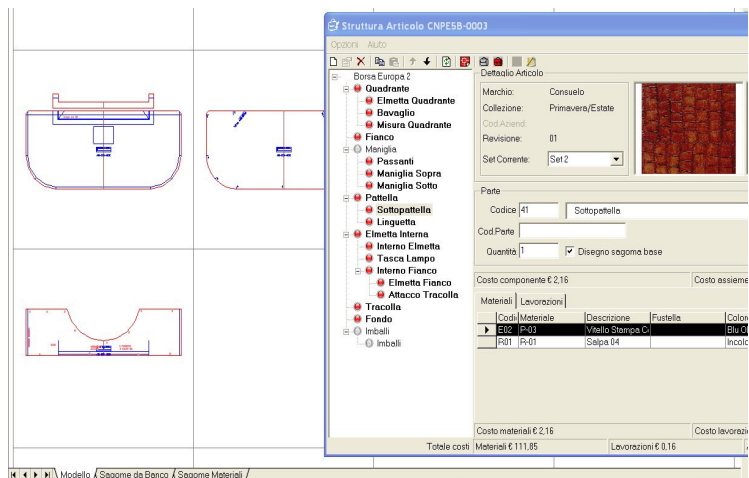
Struttura Articolo CNPE5B-0003

Opzioni Aiuto

Borsa Europa 2
Quadrante
Elmetta Quadrante
Bavaglio
Misura Quadrante
Fianco
Maniglia
Passanti
Maniglia Sopra
Maniglia Sotto
Pattella
Sottopattella
Linguetta
Elmetta Interna
Interno Elmetta
Tasca Lampo
Interno Fianco
Elmetta Fianco
Attacco Tracolla
Tracolla
Fondo
Imballi
Imballi

Dettaglio Articolo
Marchio: Consuelo
Collezione: Primavera/Estate
Cod.Aziend:
Revisione: 01
Set Corrente: Set 2

Parte
Codice 41 Sottopattella
Cod.Parte
Quantità 1 Disegno sagoma base

Costo componente € 2,16
Costo assiem

Materiali Lavorazioni

| | Codi | Materiale | Descrizione | Fustella | Color |
|---|---|---|---|---|---|
| ▶ | E02 | P-03 | Vitello Stampa C | | Blu O |
| | R01 | R-01 | Salpa 04 | | Incol |

Costo materiali € 2,16
Costo lavorazi

Totale costi Materiali € 111,85 Lavorazioni € 0,16

Modello Sagome da Banco Sagome Materiali